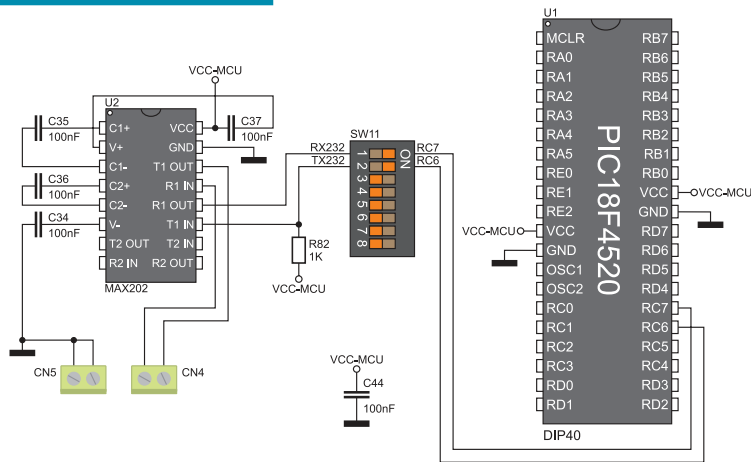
VCC-MCU
U2
C35
100nF
C1+
V+
C1-
VCC
GND
T1 OUT
C37
100nF
C36
100nF
C2+
C2-
R1 IN
R1 OUT
C34
100nF
V-
T2 OUT
R2 IN
T1 IN
T2 IN
R2 OUT
MAX202
SW11
RX232
TX232
RC7
RC6
ON
1 2 3 4 5 6 7 8
R82
1K
VCC-MCU
CN5
CN4
VCC-MCU
C44
100nF
U1
MCLR
RA0
RA1
RA2
RA3
RA4
RA5
RE0
RE1
RE2
VCC-MCU
VCC
GND
OSC1
OSC2
RC0
RC1
RC2
RC3
RD0
RD1
RB7
RB6
RB5
RB4
RB3
RB2
RB1
RB0
VCC
VCC-MCU
GND
RD7
RD6
RD5
RD4
RC7
RC6
RC5
RC4
RD3
RD2
PIC18F4520
DIP40